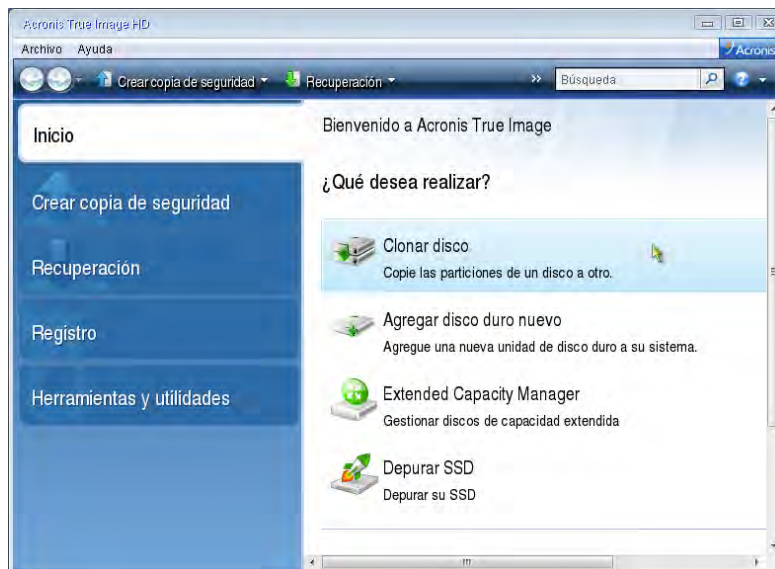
Acronis True Image HD

Archivo Ayuda

Acronis

Crear copia de seguridad Recuperación Búsqueda

Inicio

Crear copia de seguridad

Recuperación

Registro

Herramientas y utilidades

Bienvenido a Acronis True Image

¿Qué desea realizar?

Clonar disco
Copie las particiones de un disco a otro.

Agregar disco duro nuevo
Agregue una nueva unidad de disco duro a su sistema.

Extended Capacity Manager
Gestionar discos de capacidad extendida

Depurar SSD
Depurar su SSD